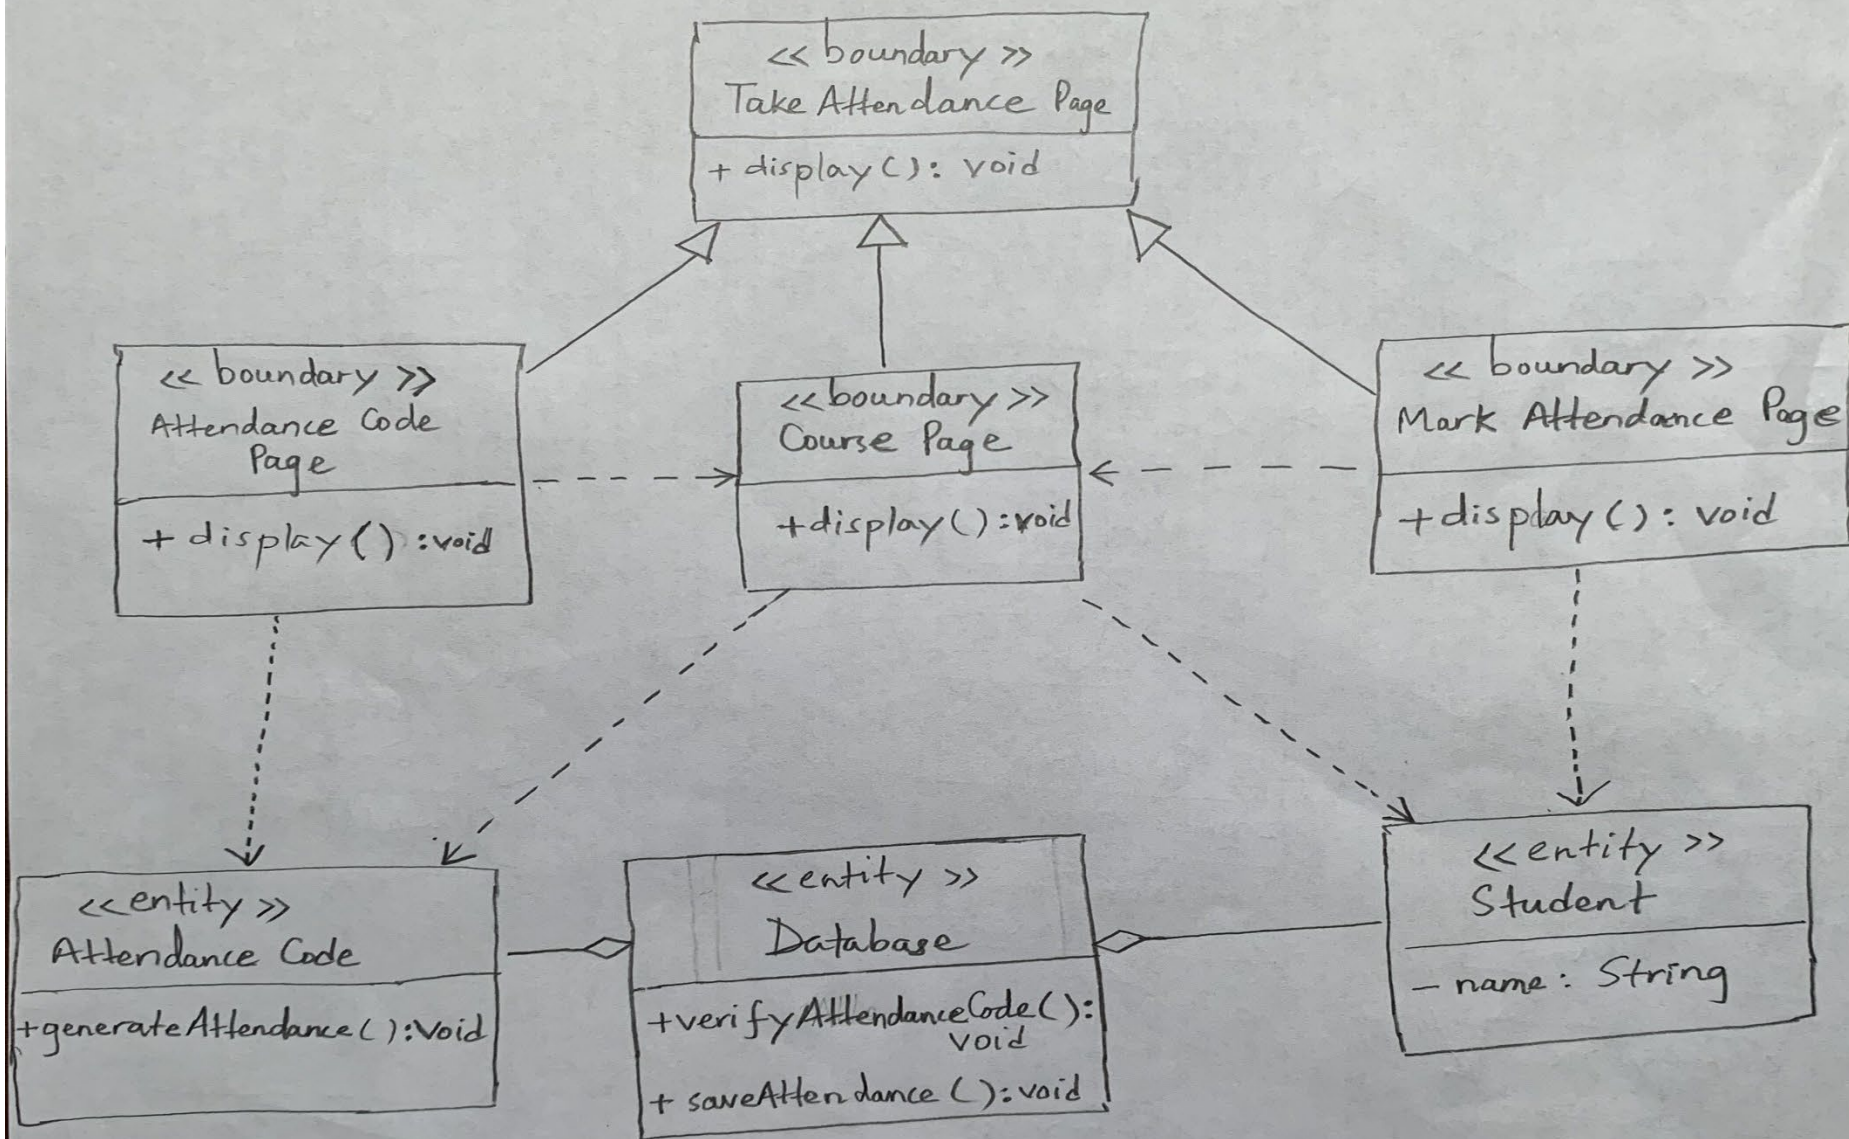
<< boundary >>
Take Attendance Page

+ display(): void

<< boundary >>
Attendance Code Page

+ display() :void

<<boundary>>
Course Page

+display():void

<< boundary >>
Mark Attendance Page

+display(): void

<<entity>>
Attendance Code

+generateAttendance():Void

<<entity>>
Database

+verifyAttendanceCode(): void

+ saveAttendance():void

<<entity>>
Student

- name: String